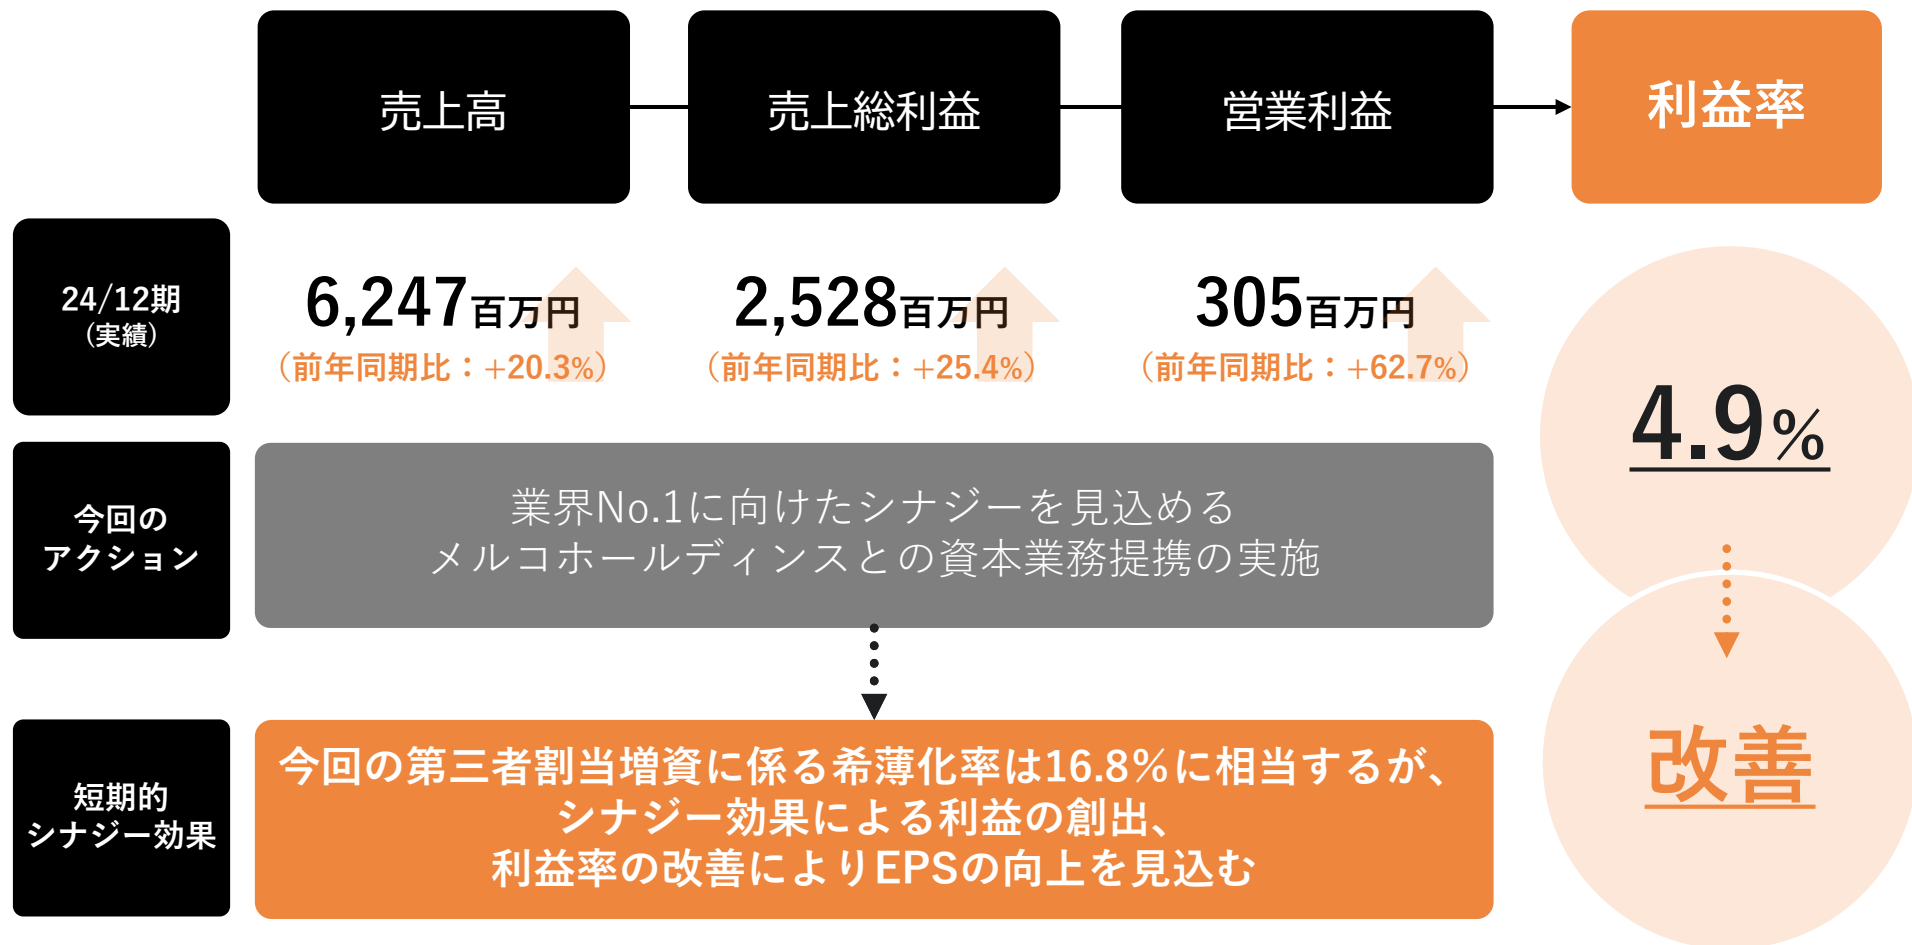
売上高

売上総利益

営業利益

利益率

24/12期
(実績)

6,247百万円
(前年同期比：+20.3%)

2,528百万円
(前年同期比：+25.4%)

305百万円
(前年同期比：+62.7%)

4.9%

今回の
アクション

業界No.1に向けたシナジーを見込める
メルコホールディンスとの資本業務提携の実施

改善

短期的
シナジー効果

今回の第三者割当増資に係る希薄化率は16.8%に相当するが、
シナジー効果による利益の創出、
利益率の改善によりEPSの向上を見込む